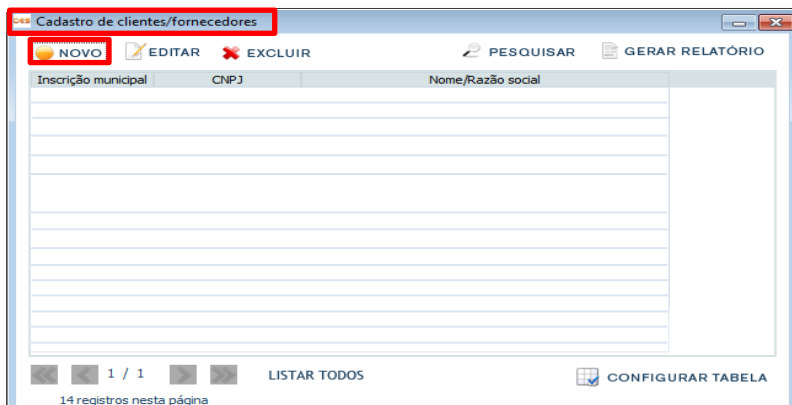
Cadastro de clientes/fornecedores

NOVO EDITAR EXCLUIR PESQUISAR GERAR RELATÓRIO

| Inscrição municipal | CNPJ | Nome/Razão social |
|---|---|---|

1 / 1 LISTAR TODOS CONFIGURAR TABELA

14 registros nesta página